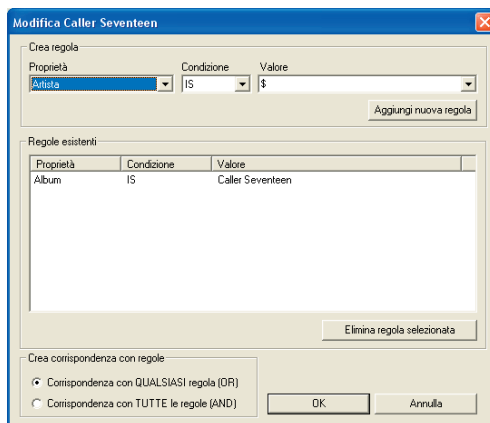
Modifica Caller Seventeen

Crea regola

Proprietà
Artista

Condizione
IS

Valore
$

Aggiungi nuova regola

Regole esistenti

| Proprietà | Condizione | Valore |
|---|---|---|
| Album | IS | Caller Seventeen |

Elimina regola selezionata

Crea corrispondenza con regole

Corrispondenza con QUALSIASI regola (OR)

Corrispondenza con TUTTE le regole (AND)

OK

Annulla